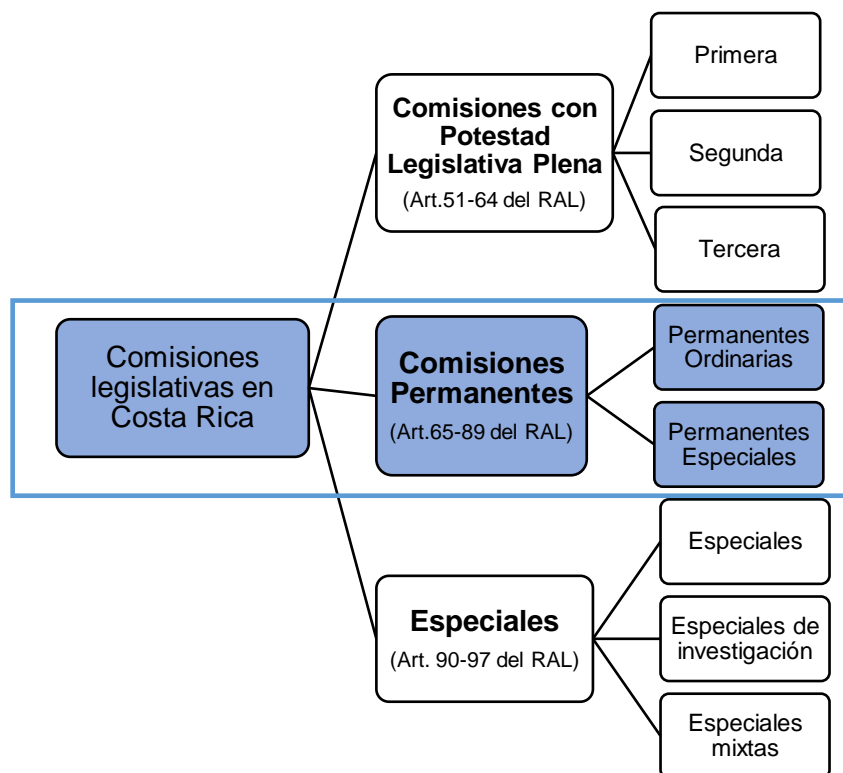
Comisiones legislativas en Costa Rica

Comisiones con Potestad Legislativa Plena
(Art.51-64 del RAL)

Primera

Segunda

Tercera

Comisiones Permanentes
(Art.65-89 del RAL)

Permanentes Ordinarias

Permanentes Especiales

Especiales
(Art. 90-97 del RAL)

Especiales

Especiales de investigación

Especiales mixtas